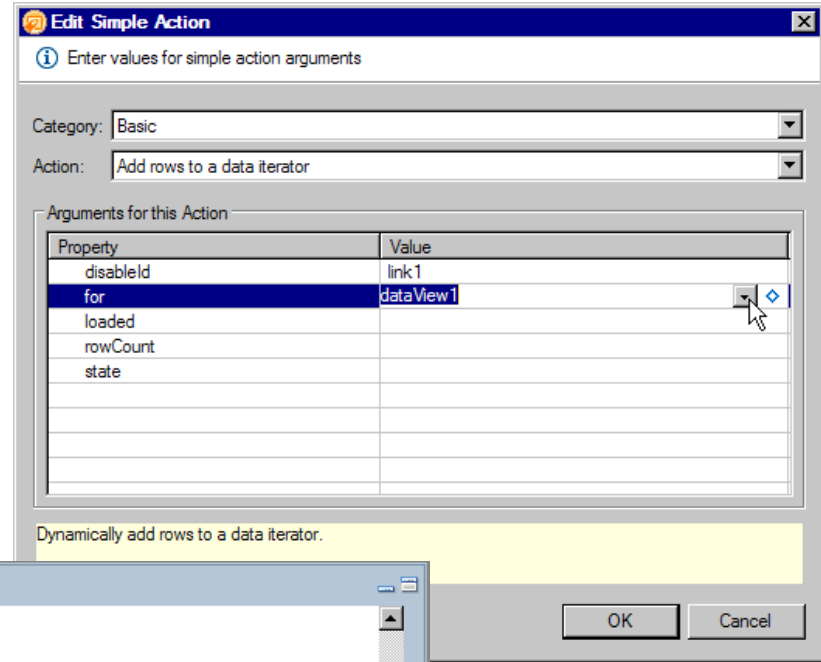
Edit Simple Action

Enter values for simple action arguments

Category: Basic

Action: Add rows to a data iterator

Arguments for this Action

| Property | Value |
|---|---|
| disableId | link1 |
| for | dataView1 |
| loaded | |
| rowCount | |
| state | |

Dynamically add rows to a data iterator.

OK Cancel